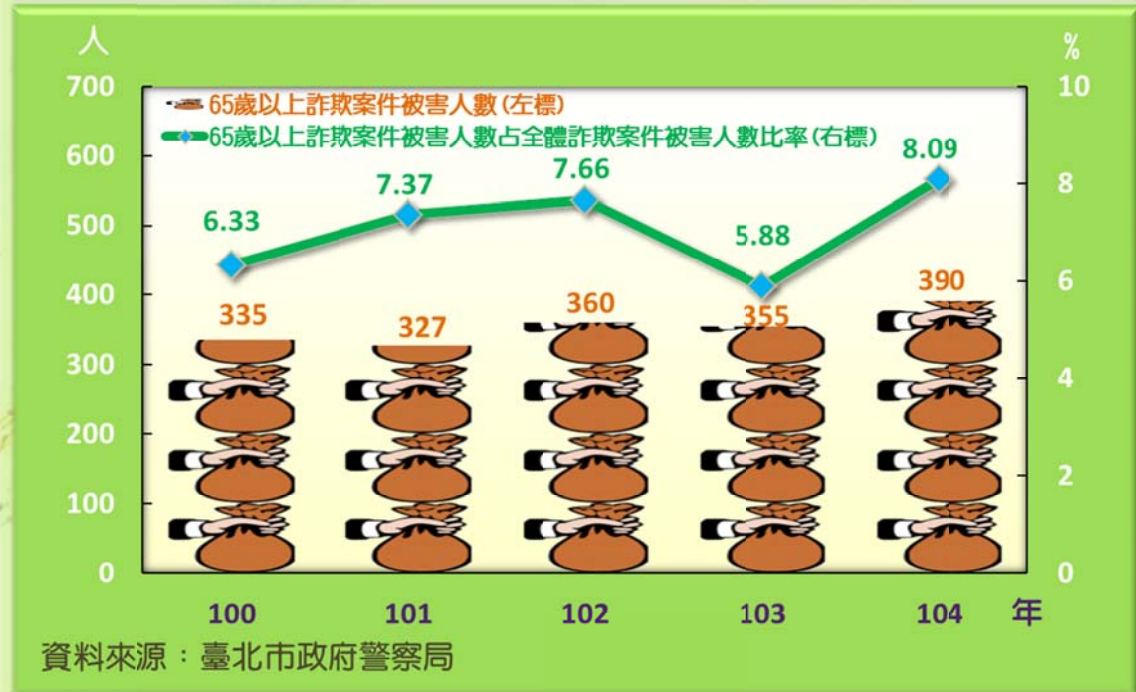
人

%

700
600
500
400
300
200
100
0

10
8
6
4
2
0

65歲以上詐欺案件被害人數(左標)
65歲以上詐欺案件被害人數占全體詐欺案件被害人數比率(右標)

6.33
7.37
7.66
5.88
8.09

335
327
360
355
390

100
101
102
103
104
年

資料來源：臺北市政府警察局